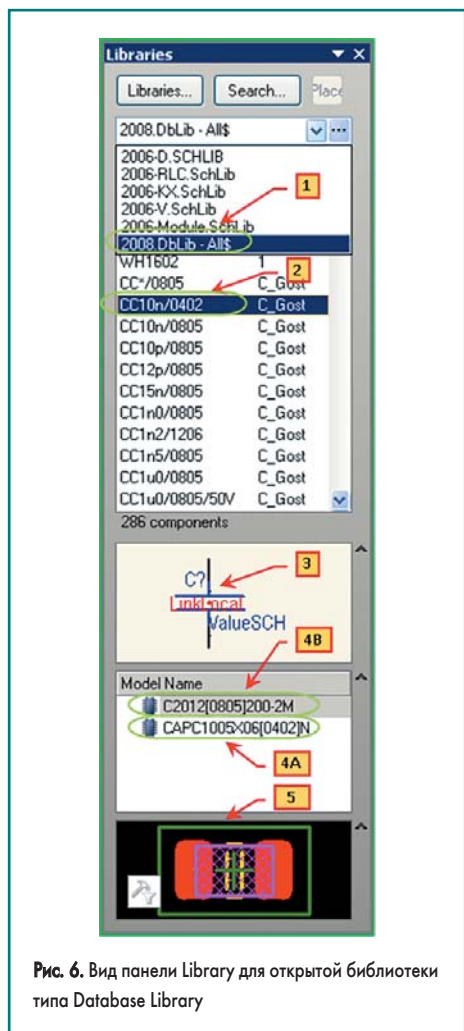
Libraries

Libraries... Search... Place

2008.DbLib - All$

2006-D.SCHLIB
2006-RLC.SchLib
2006-KX.SchLib
2006-V.SchLib
2006-Module.SchLib
2008.DbLib - All$

1

2

| | |
|---|---|
| WH1602 | 1 |
| CC*/0805 | C_Gost |
| CC10n/0402 | C_Gost |
| CC10n/0805 | C_Gost |
| CC10p/0805 | C_Gost |
| CC12p/0805 | C_Gost |
| CC15n/0805 | C_Gost |
| CC1n0/0805 | C_Gost |
| CC1n2/1206 | C_Gost |
| CC1n5/0805 | C_Gost |
| CC1u0/0805 | C_Gost |
| CC1u0/0805/50V | C_Gost |

286 components

3

C?
LinkLocal
ValueSCH

4B

Model Name
C2012[0805]200-2M
CAPC1005X06[0402]N

4A

5

Рис. 6. Вид панели Library для открытой библиотеки типа Database Library